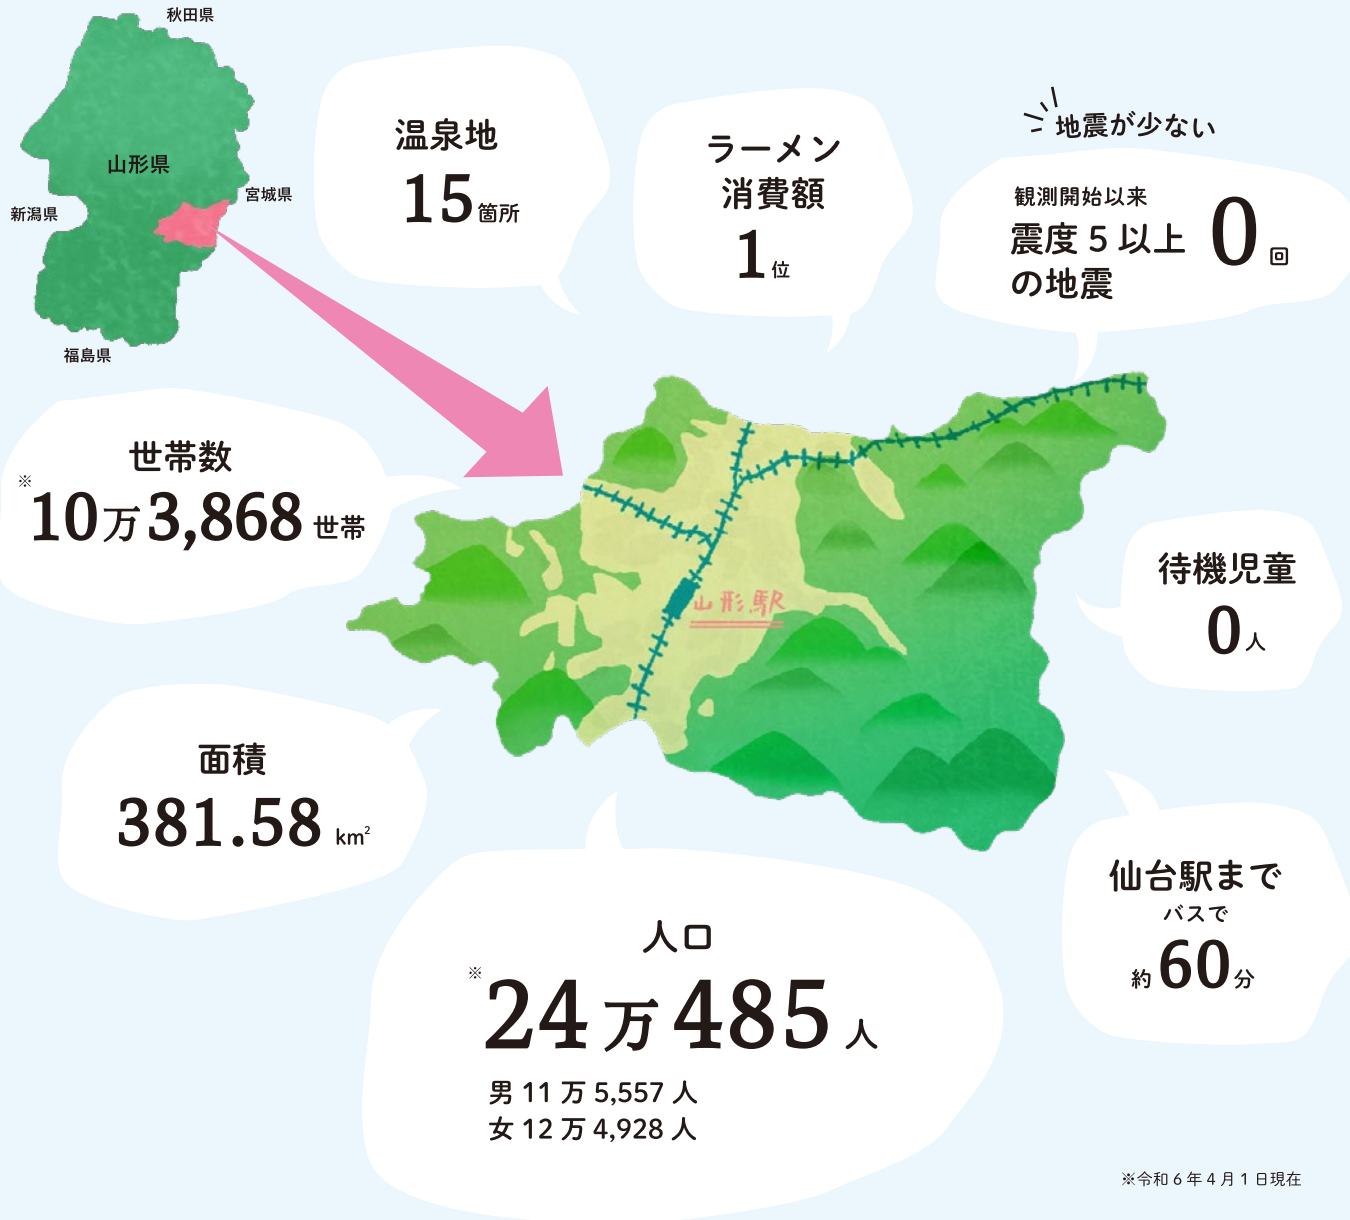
秋田県
山形県
新潟県
宮城県
福島県

温泉地
15箇所

ラーメン
消費額
1位

地震が少ない
観測開始以来
震度５以上の地震
0回

世帯数
※10万3,868世帯

山形駅

待機児童
0人

面積
381.58 km²

仙台駅まで
バスで
約60分

人口
※24万485人
男 11 万 5,557 人
女 12 万 4,928 人

※令和６年４月１日現在